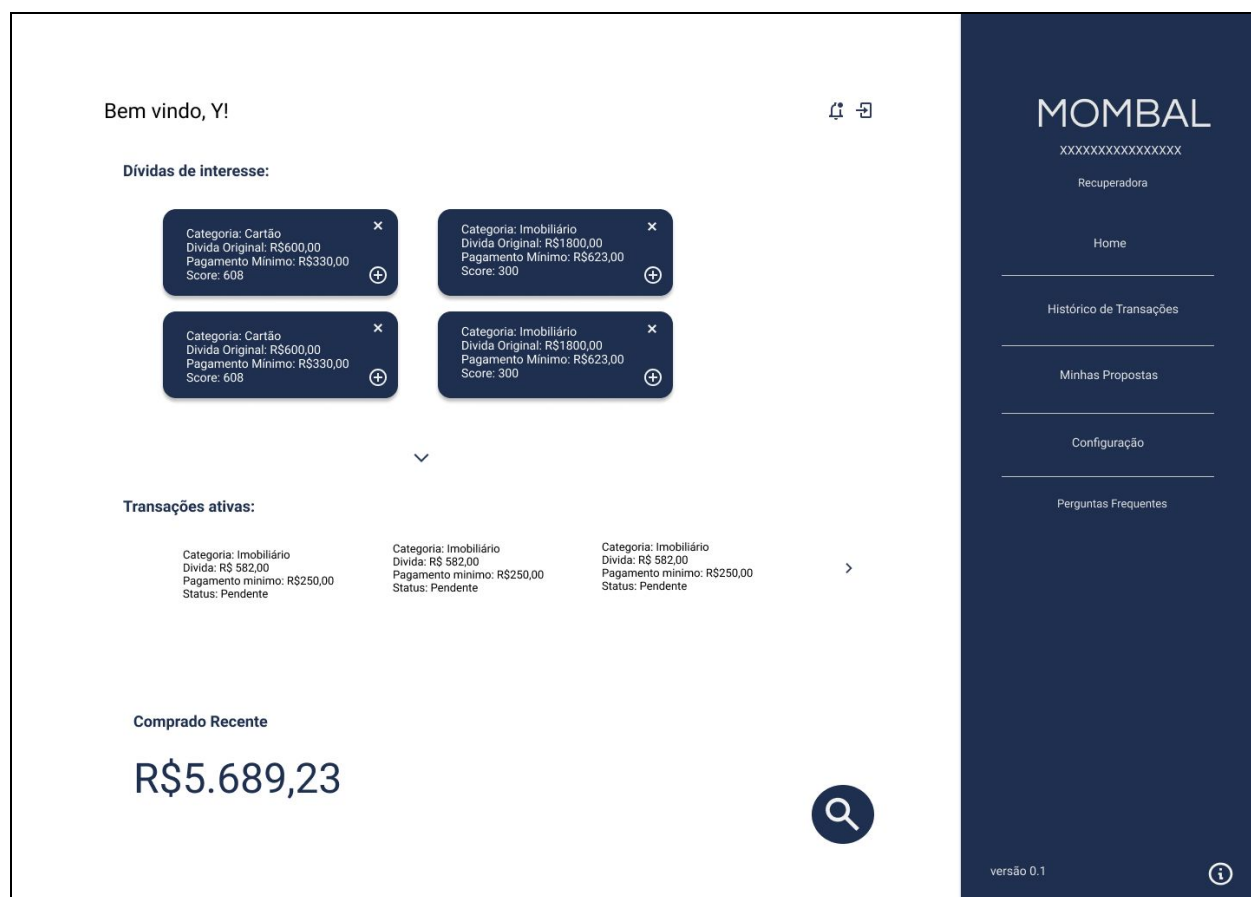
Bem vindo, Y!

Dívidas de interesse:

Categoria: Cartão
Divida Original: R$600,00
Pagamento Mínimo: R$330,00
Score: 608

Categoria: Imobiliário
Divida Original: R$1800,00
Pagamento Mínimo: R$623,00
Score: 300

Categoria: Cartão
Divida Original: R$600,00
Pagamento Mínimo: R$330,00
Score: 608

Categoria: Imobiliário
Divida Original: R$1800,00
Pagamento Mínimo: R$623,00
Score: 300

Transações ativas:

Categoria: Imobiliário
Divida: R$ 582,00
Pagamento minimo: R$250,00
Status: Pendente

Categoria: Imobiliário
Divida: R$ 582,00
Pagamento minimo: R$250,00
Status: Pendente

Categoria: Imobiliário
Divida: R$ 582,00
Pagamento minimo: R$250,00
Status: Pendente

Comprado Recente

R$5.689,23

MOMBAL
XXXXXXXXXXXXXXX
Recuperadora

Home

Histórico de Transações

Minhas Propostas

Configuração

Perguntas Frequentes

versão 0.1